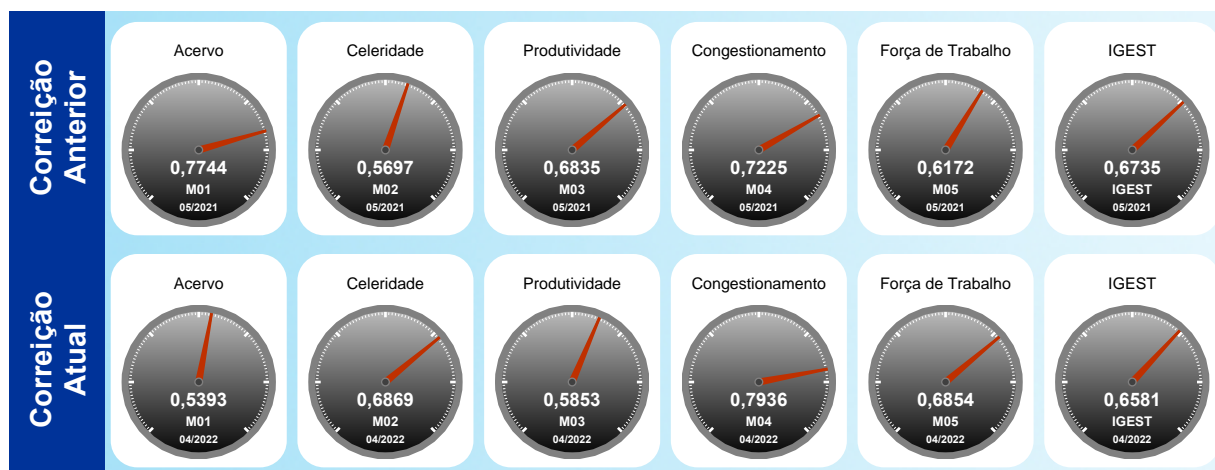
Correição Anterior

Acervo
0,7744
M01
05/2021

Celeridade
0,5697
M02
05/2021

Produtividade
0,6835
M03
05/2021

Congestionamento
0,7225
M04
05/2021

Força de Trabalho
0,6172
M05
05/2021

IGEST
0,6735
IGEST
05/2021

Correição Atual

Acervo
0,5393
M01
04/2022

Celeridade
0,6869
M02
04/2022

Produtividade
0,5853
M03
04/2022

Congestionamento
0,7936
M04
04/2022

Força de Trabalho
0,6854
M05
04/2022

IGEST
0,6581
IGEST
04/2022